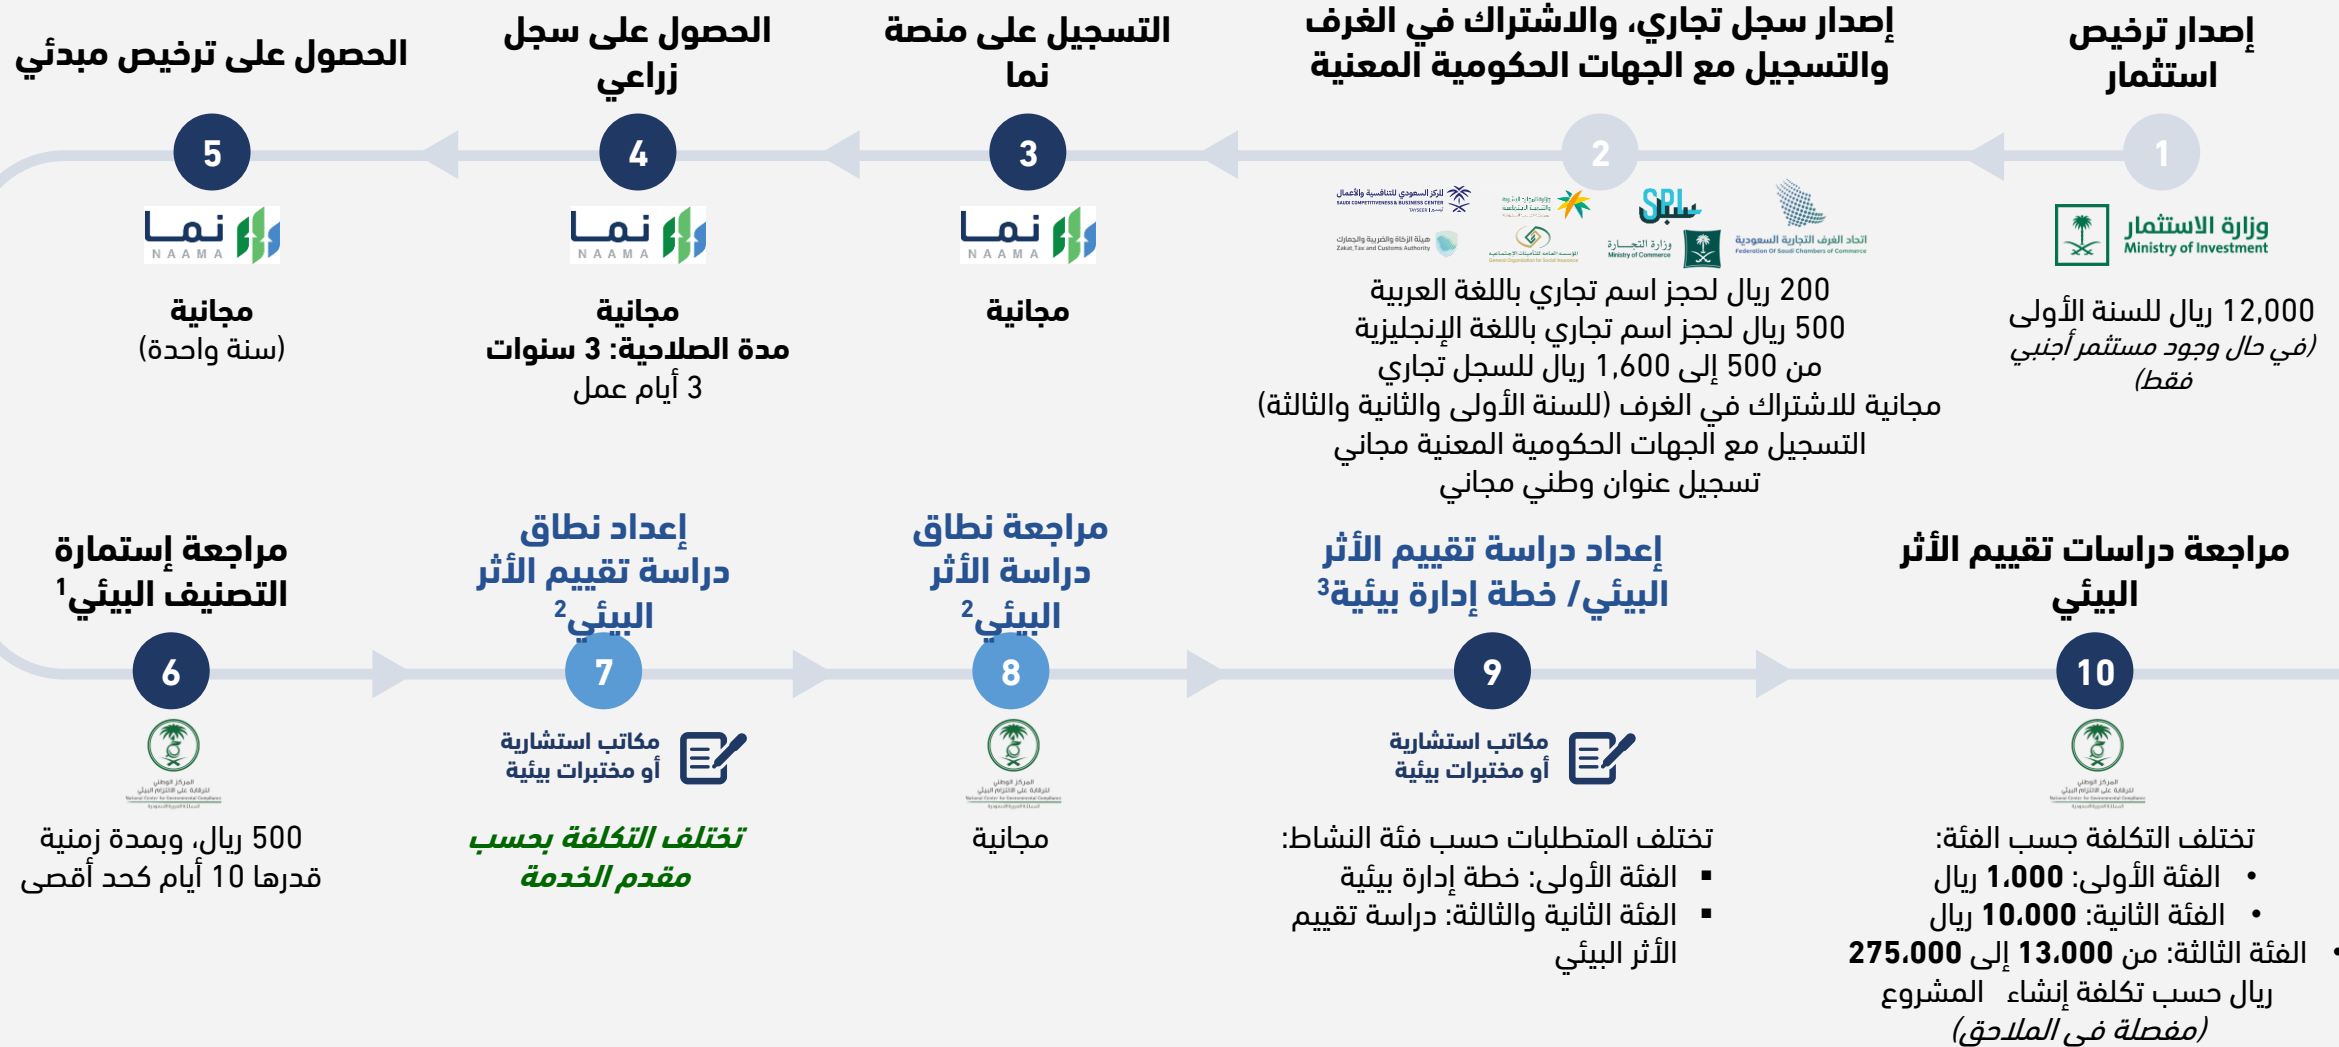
إصدار ترخيص استثمار

1

وزارة الاستثمار
Ministry of Investment

12,000 ريال للسنة الأولى
(في حال وجود مستثمر أجنبي فقط)

إصدار سجل تجاري، والاشتراك في الغرف والتسجيل مع الجهات الحكومية المعنية

2

200 ريال لحجز اسم تجاري باللغة العربية
500 ريال لحجز اسم تجاري باللغة الإنجليزية
من 500 إلى 1,600 ريال للسجل تجاري
مجانية للاشتراك في الغرف (للسنة الأولى والثانية والثالثة)
التسجيل مع الجهات الحكومية المعنية مجاني
تسجيل عنوان وطني مجاني

التسجيل على منصة نما

3

نما
NAAMA

مجانية

الحصول على سجل زراعي

4

نما
NAAMA

مجانية
مدة الصلاحية: 3 سنوات
3 أيام عمل

الحصول على ترخيص مبدئي

5

نما
NAAMA

مجانية
(سنة واحدة)

مراجعة دراسات تقييم الأثر البيئي

10

تختلف التكلفة جسب الفئة:
• الفئة الأولى: 1،000 ريال
• الفئة الثانية: 10،000 ريال
• الفئة الثالثة: من 13،000 إلى 275،000 ريال حسب تكلفة إنشاء المشروع
(مفصلة في الملاحق)

إعداد دراسة تقييم الأثر البيئي / خطة إدارة بيئية$^3$

9

مكاتب استشارية أو مختبرات بيئية

تختلف المتطلبات حسب فئة النشاط:
▪ الفئة الأولى: خطة إدارة بيئية
▪ الفئة الثانية والثالثة: دراسة تقييم الأثر البيئي

مراجعة نطاق دراسة الأثر البيئي$^2$

8

مجانية

إعداد نطاق دراسة تقييم الأثر البيئي$^2$

7

مكاتب استشارية أو مختبرات بيئية

تختلف التكلفة بحسب مقدم الخدمة

مراجعة إستمارة التصنيف البيئي$^1$

6

500 ريال، وبمدة زمنية قدرها 10 أيام كحد أقصى